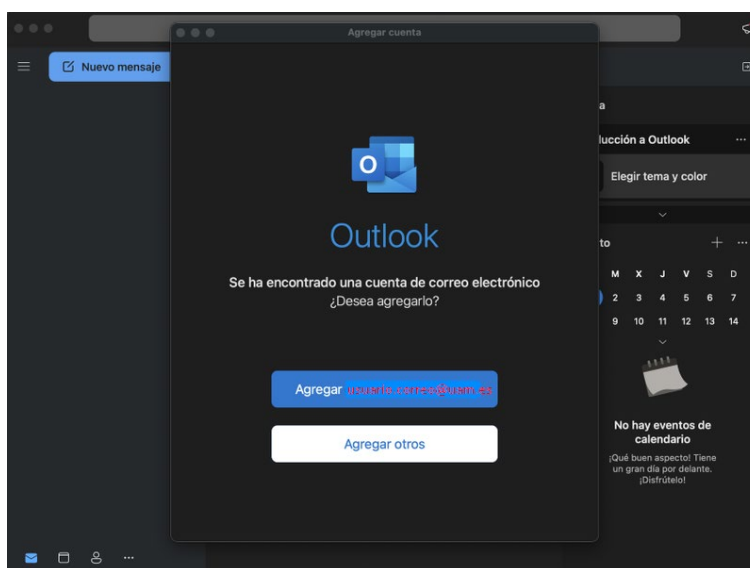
Nuevo mensaje

Agregar cuenta

Outlook

Se ha encontrado una cuenta de correo electrónico
¿Desea agregarlo?

Agregar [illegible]

Agregar otros

a

lucción a Outlook

Elegir tema y color

to

| M | X | J | V | S | D |
|---|---|---|---|---|---|
| 2 | 3 | 4 | 5 | 6 | 7 |
| 9 | 10 | 11 | 12 | 13 | 14 |

No hay eventos de calendario

¡Qué buen aspecto! Tiene un gran día por delante. ¡Disfrútelo!